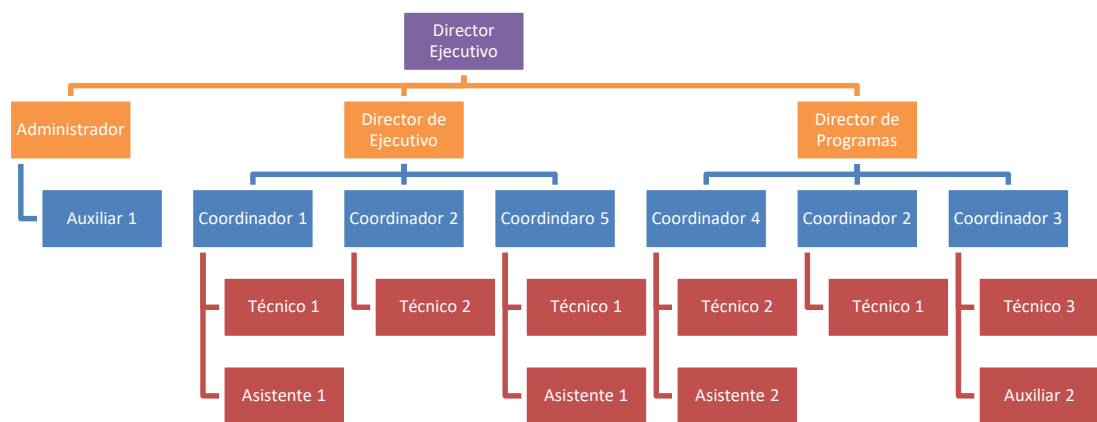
Director Ejecutivo

Administrador

Director de Ejecutivo

Director de Programas

Auxiliar 1

Coordinador 1

Coordinador 2

Coordindaro 5

Coordinador 4

Coordinador 2

Coordinador 3

Técnico 1

Técnico 2

Técnico 1

Técnico 2

Técnico 1

Técnico 3

Asistente 1

Asistente 1

Asistente 2

Auxiliar 2